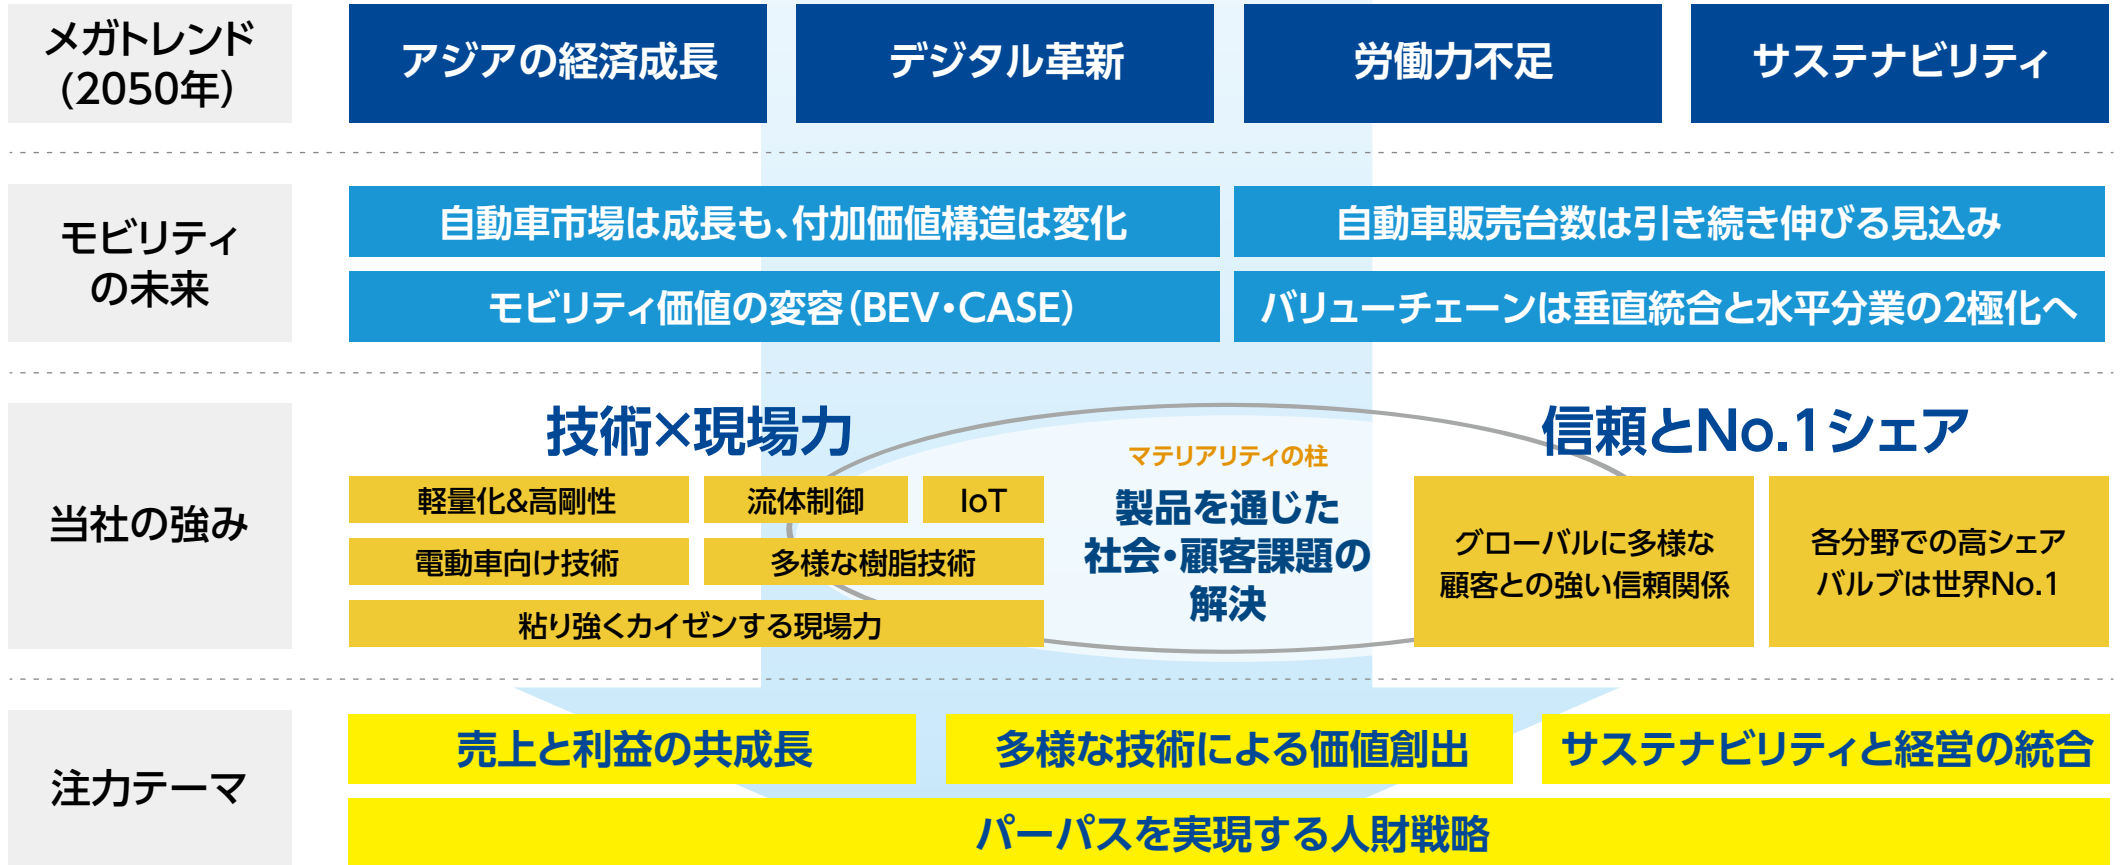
メガトレンド
(2050年)

アジアの経済成長

デジタル革新

労働力不足

サステナビリティ

モビリティの未来

自動車市場は成長も、付加価値構造は変化

自動車販売台数は引き続き伸びる見込み

モビリティ価値の変容(BEV・CASE)

バリューチェーンは垂直統合と水平分業の2極化へ

当社の強み

技術×現場力

軽量化&高剛性

流体制御

IoT

電動車向け技術

多様な樹脂技術

粘り強くカイゼンする現場力

マテリアリティの柱

製品を通じた社会・顧客課題の解決

信頼とNo.1シェア

グローバルに多様な顧客との強い信頼関係

各分野での高シェアバルブは世界No.1

注力テーマ

売上と利益の共成長

多様な技術による価値創出

サステナビリティと経営の統合

パーパスを実現する人財戦略